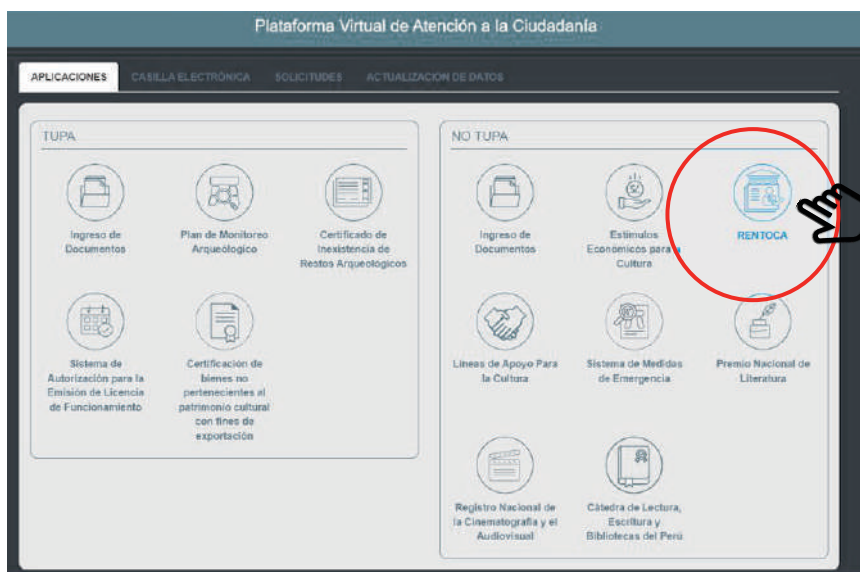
Plataforma Virtual de Atención a la Ciudadanía

APLICACIONES
CASILLA ELECTRÓNICA
SOLICITUDES
ACTUALIZACION DE DATOS

TUPA

Ingreso de Documentos

Plan de Monitoreo Arqueológico

Certificado de Inexistencia de Restos Arqueológicos

Sistema de Autorización para la Emisión de Licencia de Funcionamiento

Certificación de bienes no pertenecientes al patrimonio cultural con fines de exportación

NO TUPA

Ingreso de Documentos

Estímulos Económicos para la Cultura

RENTOCA

Líneas de Apoyo Para la Cultura

Sistema de Medidas de Emergencia

Premio Nacional de Literatura

Registro Nacional de la Cinematografía y el Audiovisual

Cátedra de Lectura, Escritura y Bibliotecas del Perú